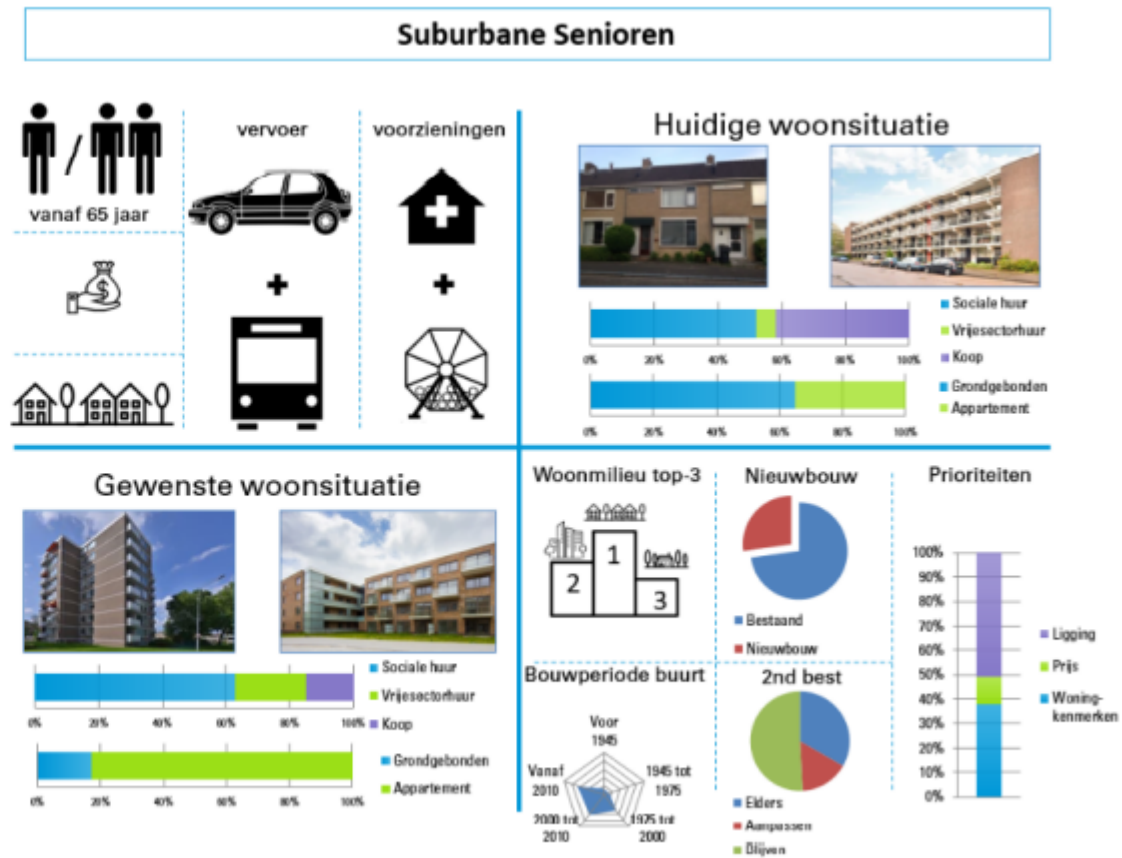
Suburbane Senioren

/

vanaf 65 jaar

vervoer

+

voorzieningen

+

Huidige woonsituatie

0% 20% 40% 60% 80% 100%

Sociale huur
Vrijesectorhuur
Koop

0% 20% 40% 60% 80% 100%

Grondgebonden
Appartement

Gewenste woonsituatie

0% 20% 40% 60% 80% 100%

Sociale huur
Vrijesectorhuur
Koop

0% 20% 40% 60% 80% 100%

Grondgebonden
Appartement

Woonmilieu top-3

1
2
3

Nieuwbouw

Bestaand
Nieuwbouw

Prioriteiten

100%
90%
80%
70%
60%
50%
40%
30%
20%
10%
0%

Ligging
Prijs
Woningkenmerken

Bouwperiode buurt

Voor 1945
1945 tot 1975
1975 tot 2000
2000 tot 2010
Vanaf 2010

2nd best

Elders
Aanpassen
Blijven